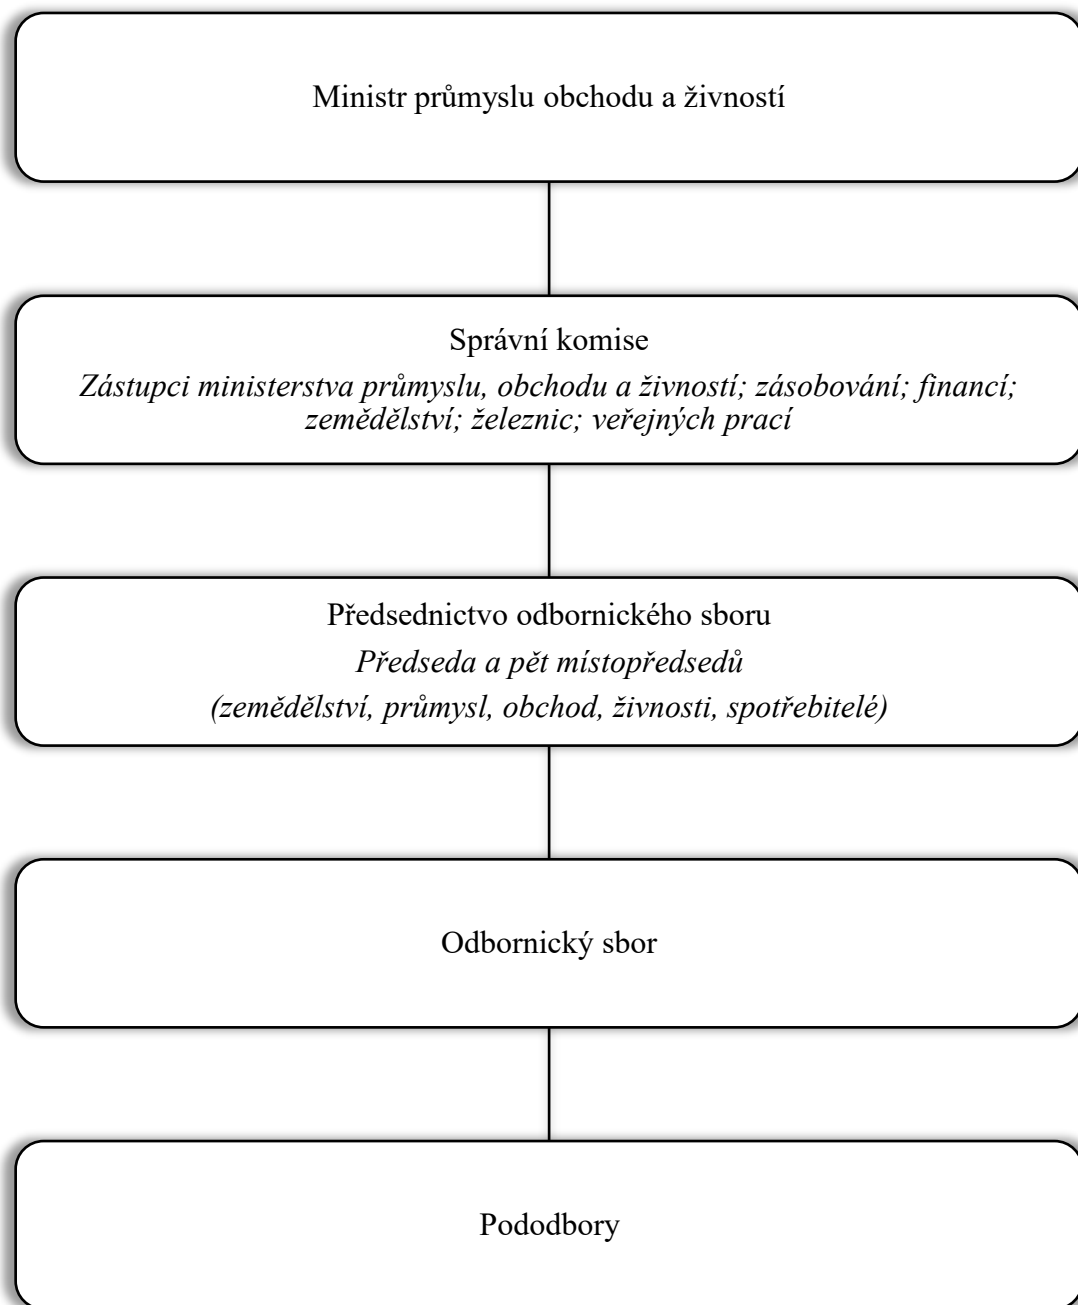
Ministr průmyslu obchodu a živností

Správní komise
Zástupci ministerstva průmyslu, obchodu a živností; zásobování; financí; zemědělství; železnic; veřejných prací

Předsednictvo odbornického sboru
Předseda a pět místopředsedů
(zemědělství, průmysl, obchod, živnosti, spotřebitelé)

Odbornický sbor

Pododbory